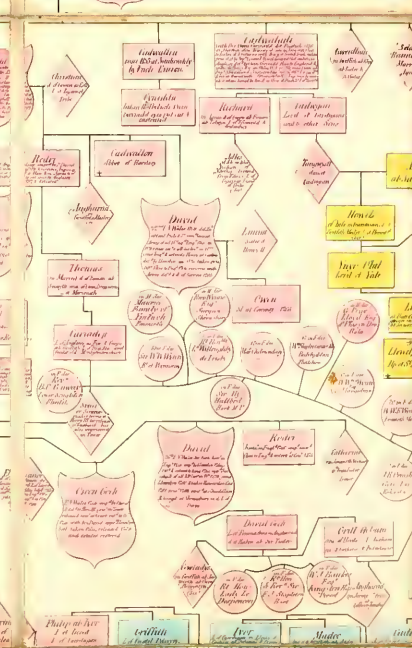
Cadwaladr

Cadwallon

Christiana

Gwenllian

Owain Cyfeiliog

Richard

Cadwgan

Cadwaladr
Abbot of Bardsey

Anghared

David

Llewelyn

Thomas

Owen

Gwladys

David

Ieuan

Cyriaeth

Owen Tudor

Catherine

Griffith ap Owen

Cadwaladr

Gwladys

Rhys

Philip ap Ivor

Griffith

Ivor

Madoc

Nest

Howel

Jane

Ednyfed